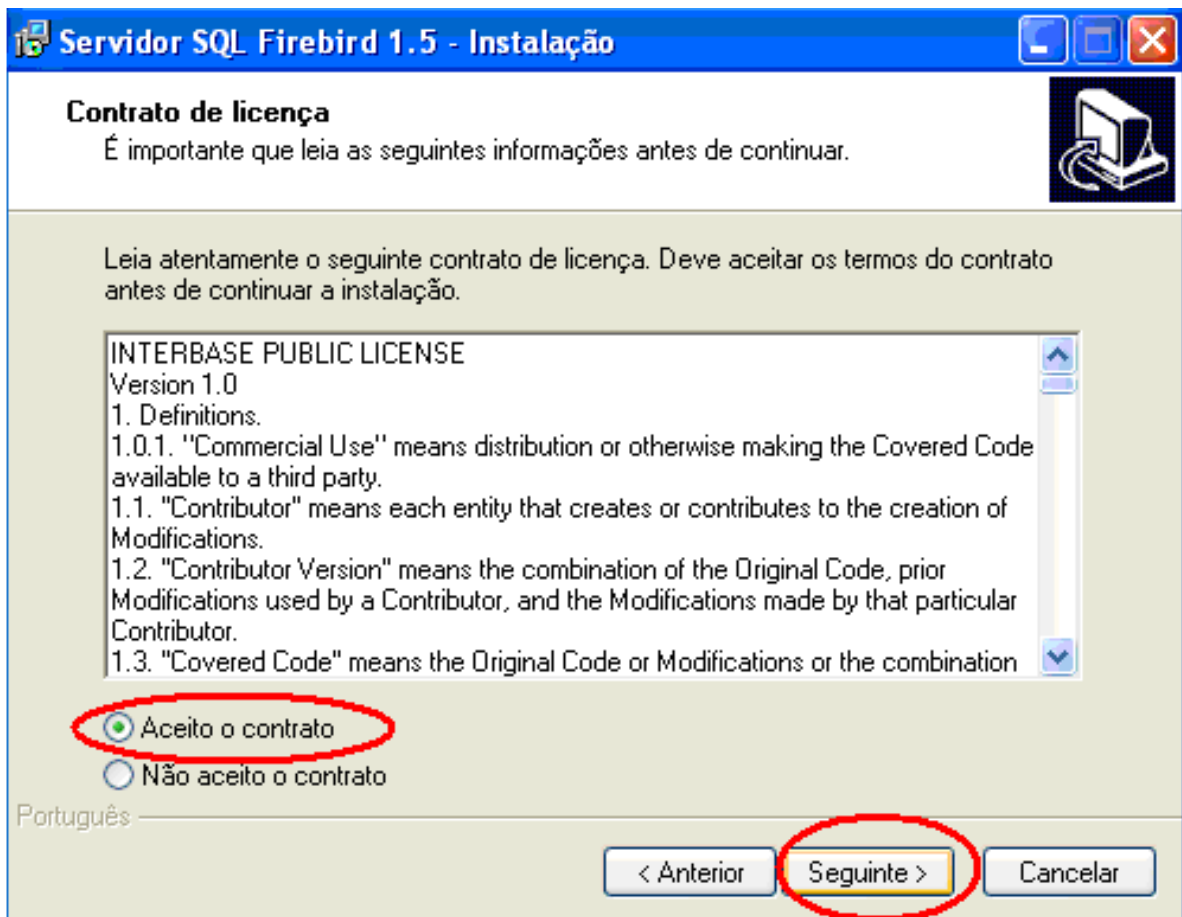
Servidor SQL Firebird 1.5 - Instalação

Contrato de licença
É importante que leia as seguintes informações antes de continuar.

Leia atentamente o seguinte contrato de licença. Deve aceitar os termos do contrato antes de continuar a instalação.

INTERBASE PUBLIC LICENSE
Version 1.0
1. Definitions.
1.0.1. ''Commercial Use'' means distribution or otherwise making the Covered Code available to a third party.
1.1. "Contributor" means each entity that creates or contributes to the creation of Modifications.
1.2. "Contributor Version" means the combination of the Original Code, prior Modifications used by a Contributor, and the Modifications made by that particular Contributor.
1.3. "Covered Code" means the Original Code or Modifications or the combination

Aceito o contrato
Não aceito o contrato

Português

< Anterior
Seguinte >
Cancelar